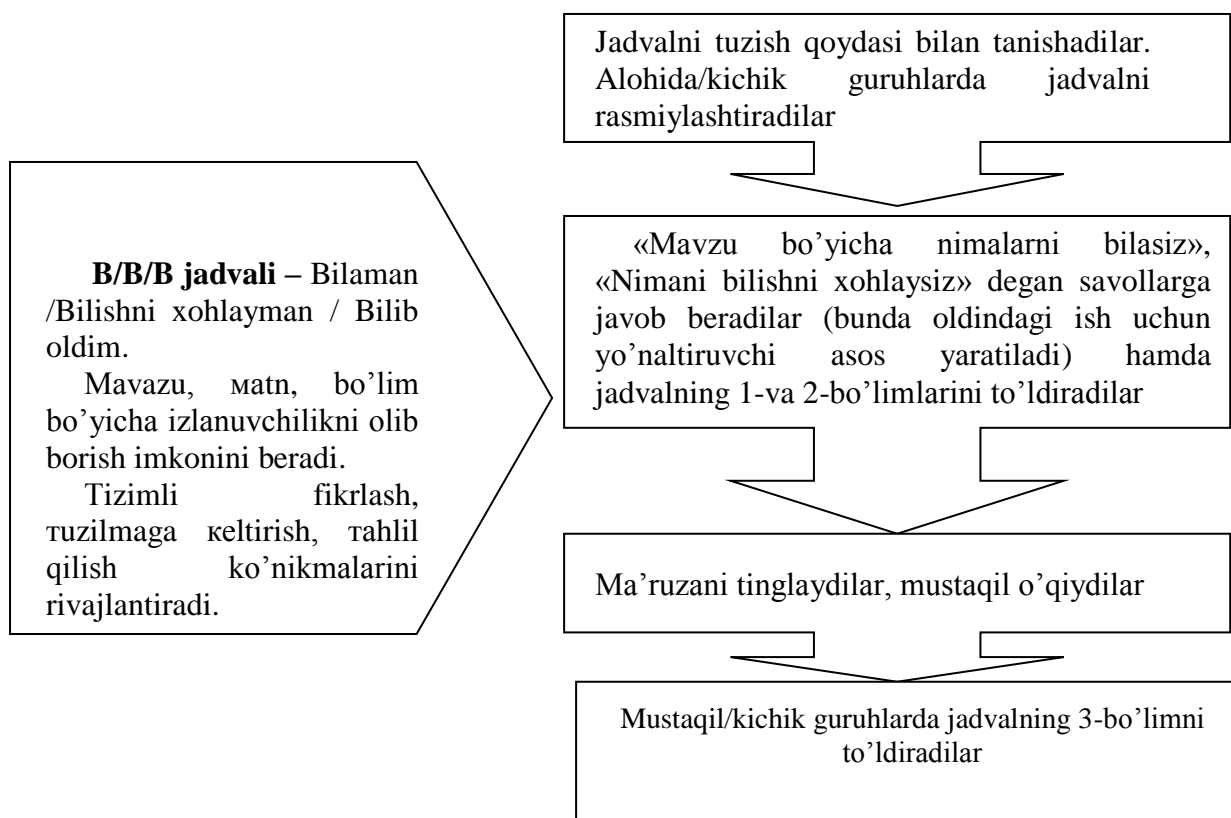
**B/B/B jadvali –** Bilaman /Bilishni xohlayman / Bilib oldim.

Mavazu, мatn, bo’lim bo’yicha izlanuvchilikni olib borish imkonini beradi.

Tizimli fikrlash, тuzilmaga кeltirish, тahlil qilish ko’nikmalarini rivajlantiradi.

Jadvalni tuzish qoydasi bilan tanishadilar. Alohida/kichik guruhlarda jadvalni rasmiylashtiradilar

«Mavzu bo’yicha nimalarni bilasiz», «Nimani bilishni xohlaysiz» degan savollarga javob beradilar (bunda oldindagi ish uchun yo’naltiruvchi asos yaratiladi) hamda jadvalning 1-va 2-bo’limlarini to’ldiradilar

Ma’ruzani tinglaydilar, mustaqil o’qiydilar

Mustaqil/kichik guruhlarda jadvalning 3-bo’limni to’ldiradilar